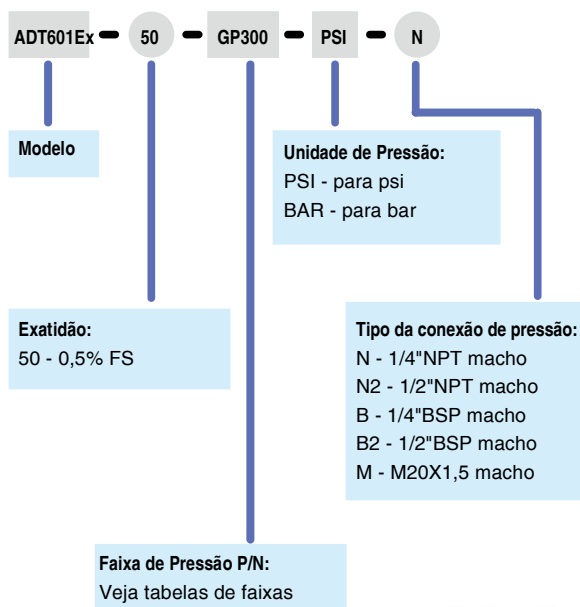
ADT601Ex - 50 - GP300 - PSI - N

Modelo

Unidade de Pressão:
PSI - para psi
BAR - para bar

Exatidão:
50 - 0,5% FS

Tipo da conexão de pressão:
N - 1/4"NPT macho
N2 - 1/2"NPT macho
B - 1/4"BSP macho
B2 - 1/2"BSP macho
M - M20X1,5 macho

Faixa de Pressão P/N:
Veja tabelas de faixas